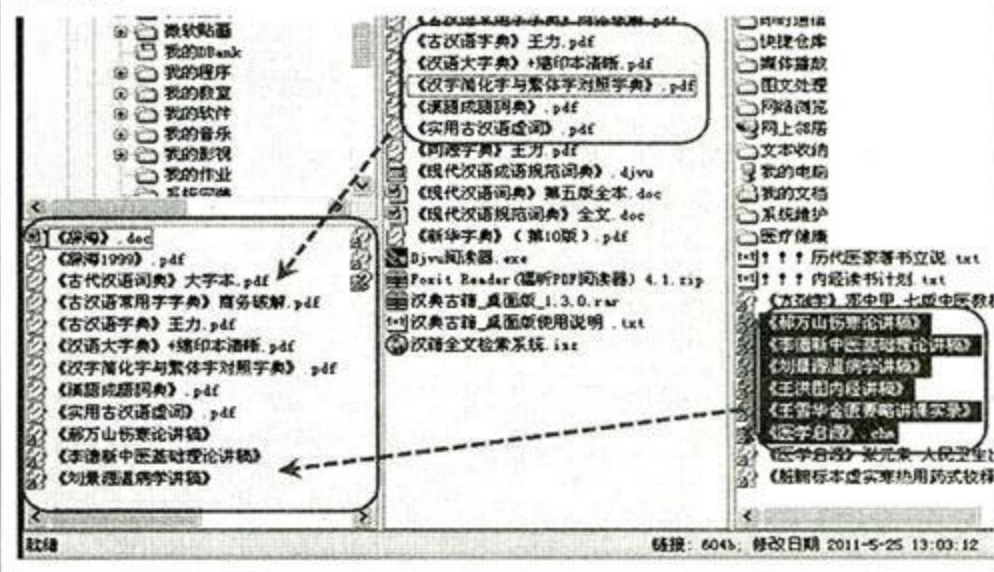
微软贴画
我的BDank
我的程序
我的教宣
我的软件
我的音乐
我的影视
我的作业

《辞海》.doc
《辞海1999》.pdf
《古代汉语词典》大字本.pdf
《古代汉语常用字字典》商务统解.pdf
《古汉语字典》王力.pdf
《汉语大字典》+缩印本清晰.pdf
《汉字简化字与繁体字对照字典》.pdf
《汉语成语词典》.pdf
《实用古汉语虚词》.pdf
《郝万山伤寒论讲稿》
《李德新中医基础理论讲稿》
《刘景源温病学讲稿》

《古汉语字典》王力.pdf
《汉语大字典》+缩印本清晰.pdf
《汉字简化字与繁体字对照字典》.pdf
《汉语成语词典》.pdf
《实用古汉语虚词》.pdf
《同源字典》王力.pdf
《现代汉语成语规范词典》.djvu
《现代汉语词典》第五版全本.doc
《现代汉语规范词典》全文.doc
《新华字典》(第10版).pdf
Djvu阅读器.exe
Foxit Reader(福昕PDF阅读器) 4.1.zip
汉典古籍_桌面版_1.3.0.rar
汉典古籍_桌面版使用说明.txt
汉籍全文检索系统.lnc

即时通信
快捷仓库
媒体播放
图文处理
网络浏览
网上邻居
文本收纳
我的电脑
我的文档
系统维护
医疗健康
!!!历代医家著书立说.txt
!!!内经读书计划.txt
《方剂学》邓中甲 七版中医教材
《郝万山伤寒论讲稿》
《李德新中医基础理论讲稿》
《刘景源温病学讲稿》
《王洪图内经讲稿》
《王雪华金匮要略讲课实录》
《医学启源》.chm
《医学启源》张元素 人民卫生
《新编标本虚实寒热用药式校释》

就绪
链接: 604b; 修改日期 2011-5-25 13:03:12